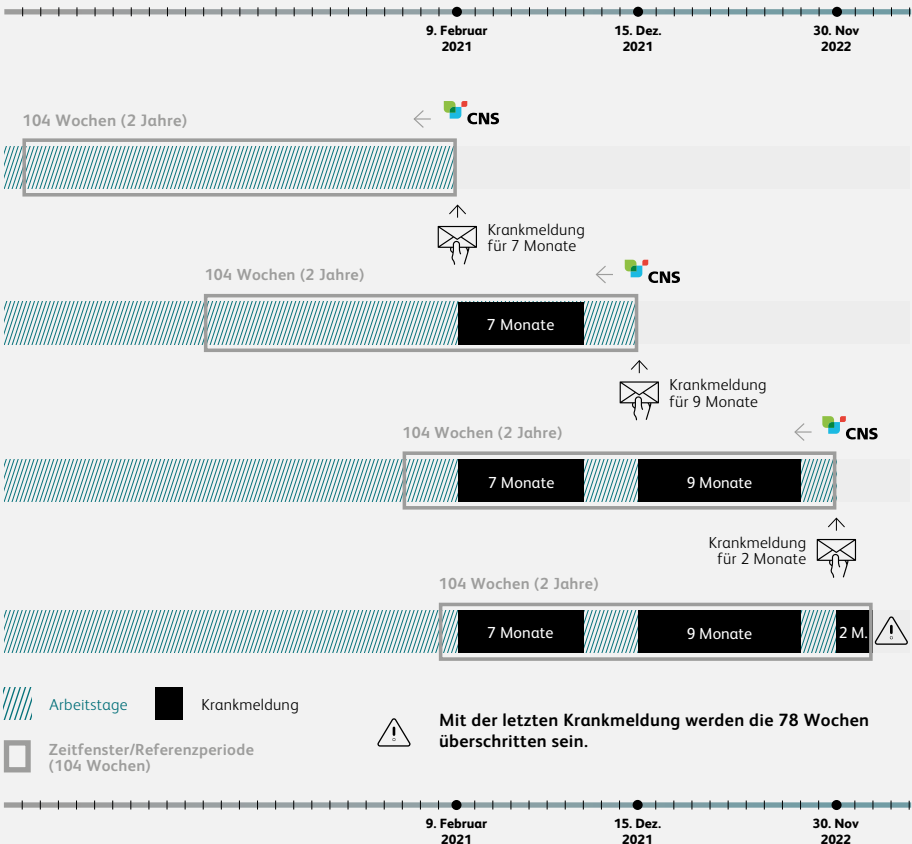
9. Februar 2021

15. Dez. 2021

30. Nov 2022

104 Wochen (2 Jahre)

CNS

Krankmeldung für 7 Monate

104 Wochen (2 Jahre)

CNS

7 Monate

Krankmeldung für 9 Monate

104 Wochen (2 Jahre)

CNS

7 Monate

9 Monate

Krankmeldung für 2 Monate

104 Wochen (2 Jahre)

7 Monate

9 Monate

2 M.

Arbeitstage

Krankmeldung

Zeitfenster/Referenzperiode (104 Wochen)

Mit der letzten Krankmeldung werden die 78 Wochen überschritten sein.

9. Februar 2021

15. Dez. 2021

30. Nov 2022